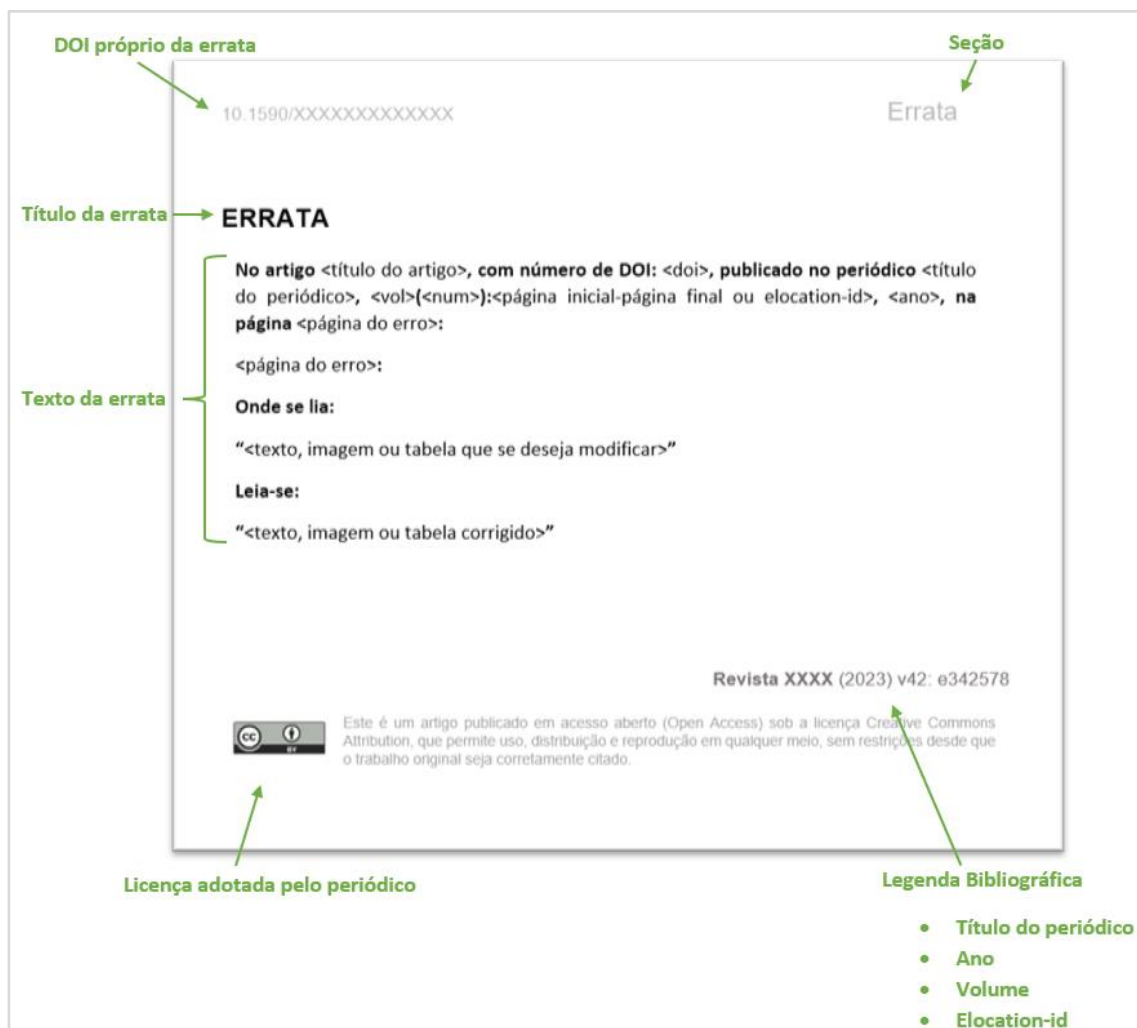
DOI próprio da errata

Seção

10.1590/XXXXXXXXXXXXX

Errata

Título da errata

ERRATA

Texto da errata

No artigo <título do artigo>, com número de DOI: <doi>, publicado no periódico <título do periódico>, <vol>(<num>):<página inicial-página final ou elocation-id>, <ano>, na página <página do erro>:

<página do erro>:

Onde se lia:

"<texto, imagem ou tabela que se deseja modificar>"

Leia-se:

"<texto, imagem ou tabela corrigido>"

Revista XXXX (2023) v42: e342578

cc BY

Este é um artigo publicado em acesso aberto (Open Access) sob a licença Creative Commons Attribution, que permite uso, distribuição e reprodução em qualquer meio, sem restrições desde que o trabalho original seja corretamente citado.

Licença adotada pelo periódico

Legenda Bibliográfica

- Título do periódico
- Ano
- Volume
- Elocation-id